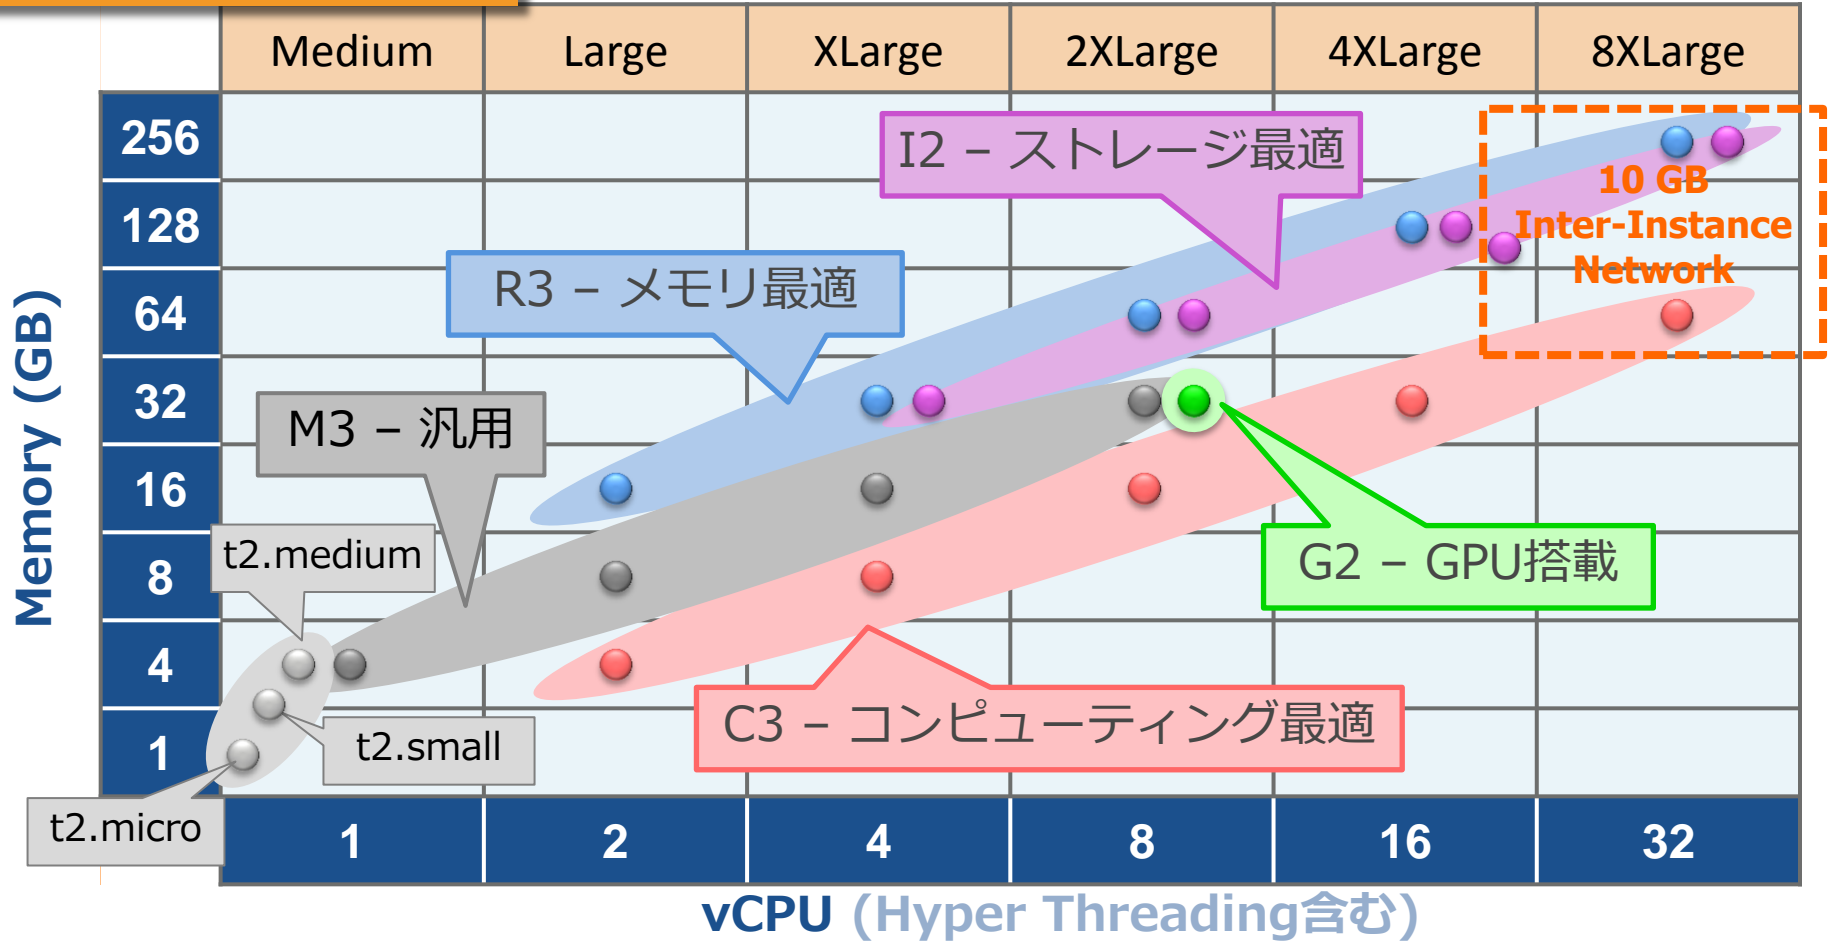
| | Medium | Large | XLarge | 2XLarge | 4XLarge | 8XLarge |
|---|---|---|---|---|---|---|
| 256 | | | | | | |
| 128 | | | | | | |
| 64 | | | | | | |
| 32 | | | | | | |
| 16 | | | | | | |
| 8 | | | | | | |
| 4 | | | | | | |
| 1 | | | | | | |
| | 1 | 2 | 4 | 8 | 16 | 32 |

I2 – ストレージ最適

R3 – メモリ最適

M3 – 汎用

G2 – GPU搭載

C3 – コンピューティング最適

10 GB Inter-Instance Network

t2.medium

t2.small

t2.micro

Memory (GB)

vCPU (Hyper Threading含む)